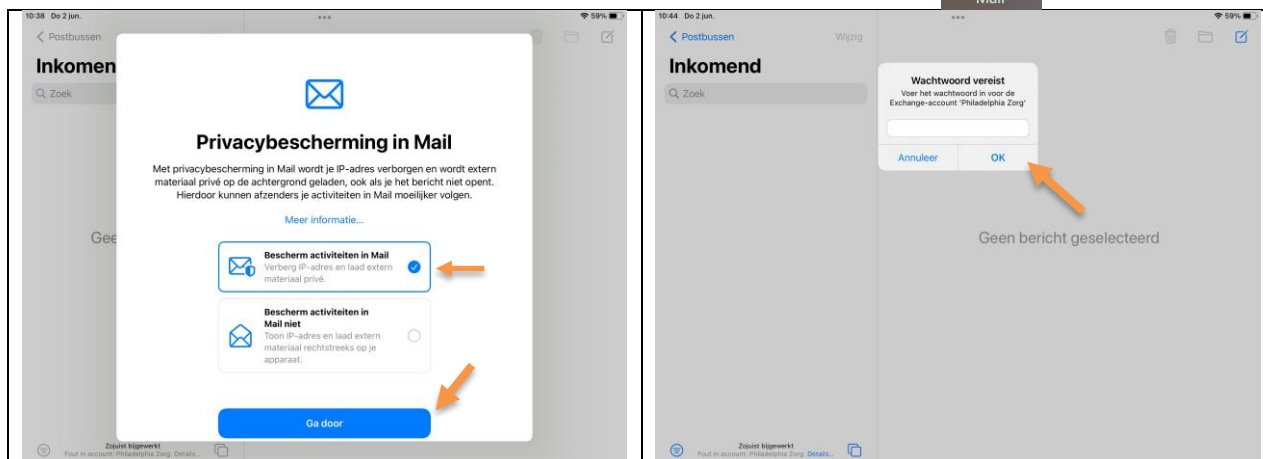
10:38 Do 2 jun.

59%

Postbussen

Inkomen

Zoek

Gee

Privacybescherming in Mail

Met privacybescherming in Mail wordt je IP-adres verborgen en wordt extern materiaal privé op de achtergrond geladen, ook als je het bericht niet opent. Hierdoor kunnen afzenders je activiteiten in Mail moeilijker volgen.

Meer informatie...

Bescherm activiteiten in Mail
Verberg IP-adres en laad extern materiaal privé.

Bescherm activiteiten in Mail niet
Toon IP-adres en laad extern materiaal rechtstreeks op je apparaat.

Ga door

Zojuist bijgewerkt
Fout in account: Philadelphia Zorg. Details...

10:44 Do 2 jun.

59%

Mail

Postbussen

Wijzig

Inkomend

Zoek

Wachtwoord vereist
Voer het wachtwoord in voor de Exchange-account 'Philadelphia Zorg'

Annuleer

OK

Geen bericht geselecteerd

Zojuist bijgewerkt
Fout in account: Philadelphia Zorg. Details...